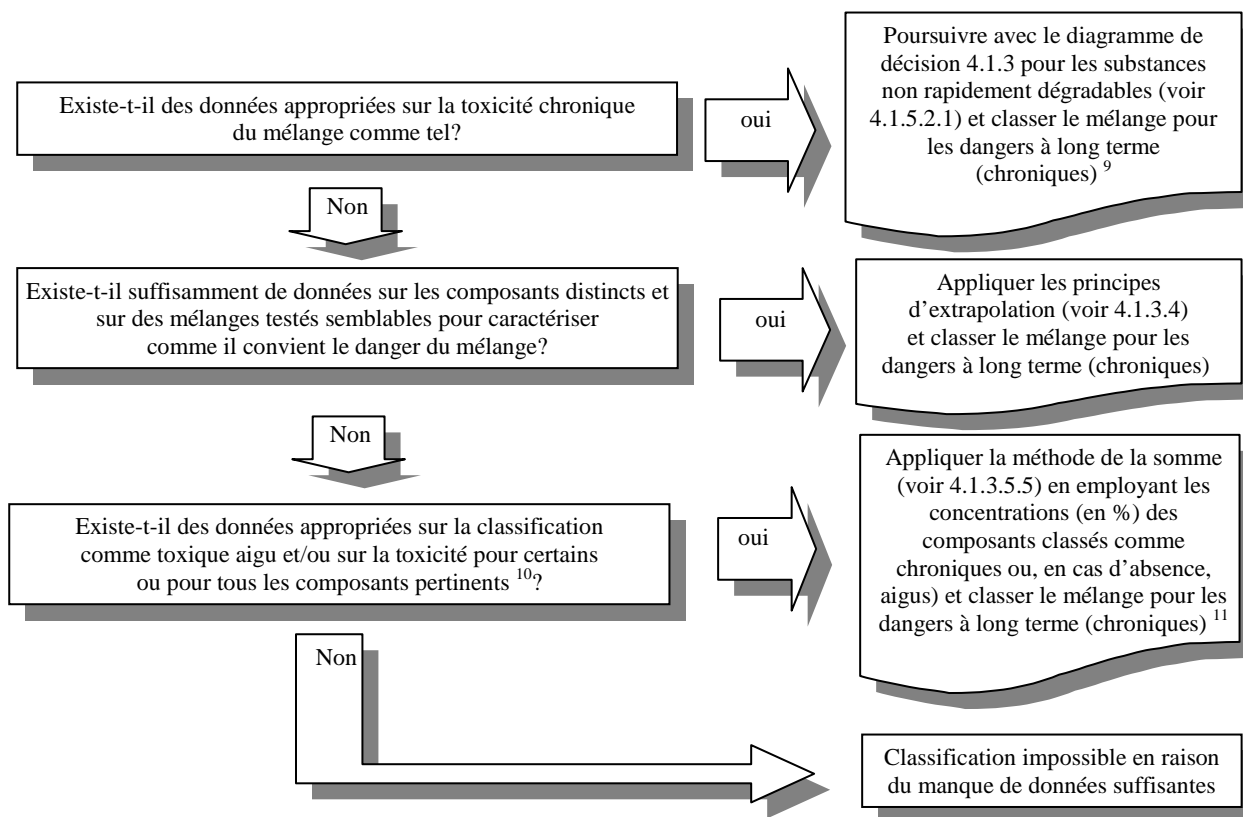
Existe-t-il des données appropriées sur la toxicité chronique du mélange comme tel?

oui

Poursuivre avec le diagramme de décision 4.1.3 pour les substances non rapidement dégradables (voir 4.1.5.2.1) et classer le mélange pour les dangers à long terme (chroniques) $^{9}$

Non

Existe-t-il suffisamment de données sur les composants distincts et sur des mélanges testés semblables pour caractériser comme il convient le danger du mélange?

oui

Appliquer les principes d'extrapolation (voir 4.1.3.4) et classer le mélange pour les dangers à long terme (chroniques)

Non

Existe-t-il des données appropriées sur la classification comme toxique aigu et/ou sur la toxicité pour certains ou pour tous les composants pertinents $^{10}$?

oui

Appliquer la méthode de la somme (voir 4.1.3.5.5) en employant les concentrations (en %) des composants classés comme chroniques ou, en cas d'absence, aigus) et classer le mélange pour les dangers à long terme (chroniques) $^{11}$

Non

Classification impossible en raison du manque de données suffisantes